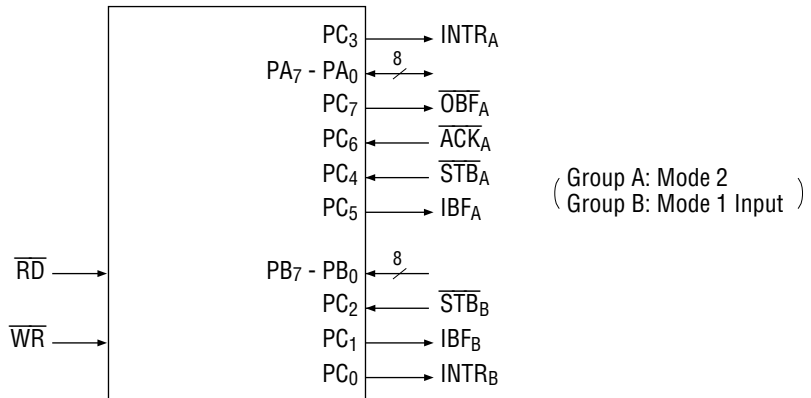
$PC_3$ $INTR_A$
$PA_7$ - $PA_0$ 8
$PC_7$ $\overline{OBF}_A$
$PC_6$ $\overline{ACK}_A$
$PC_4$ $\overline{STB}_A$
$PC_5$ $IBF_A$

(Group A: Mode 2
Group B: Mode 1 Input)

$\overline{RD}$
$PB_7$ - $PB_0$ 8
$PC_2$ $\overline{STB}_B$
$\overline{WR}$
$PC_1$ $IBF_B$
$PC_0$ $INTR_B$